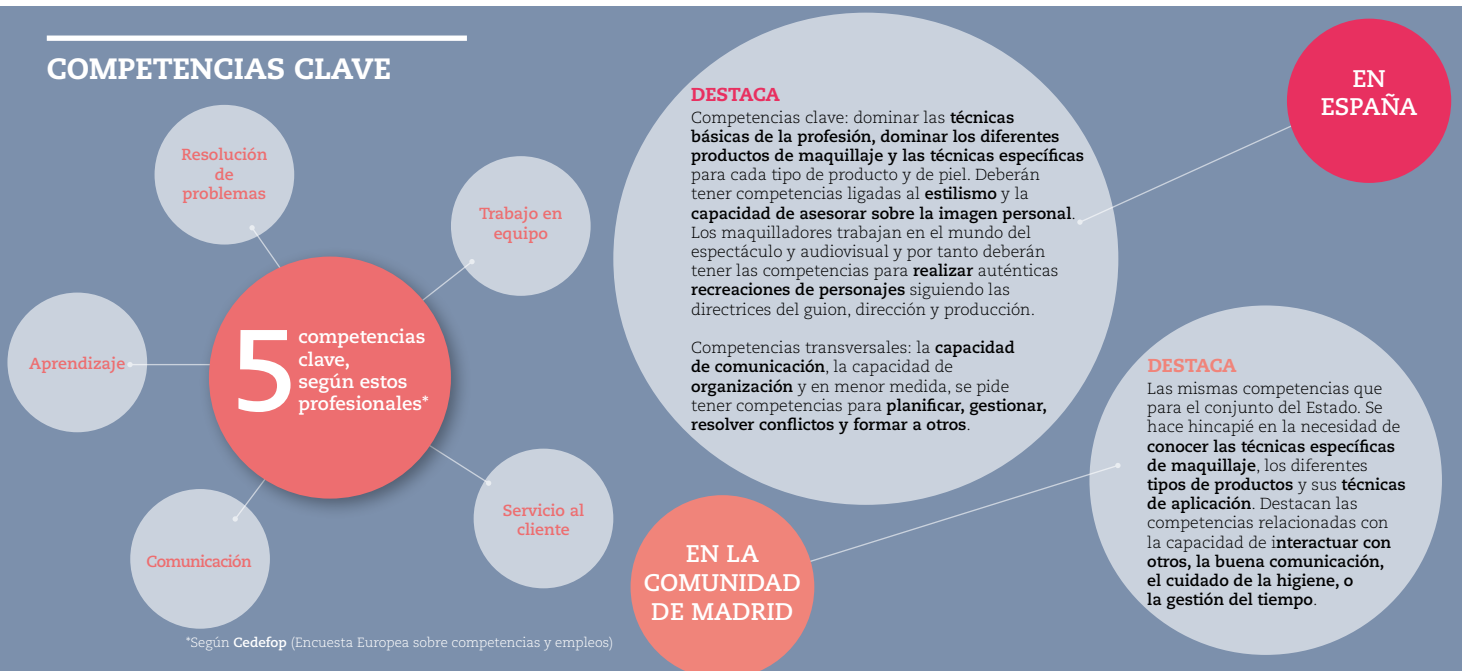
COMPETENCIAS CLAVE

Resolución de problemas

Trabajo en equipo

Aprendizaje

5 competencias clave, según estos profesionales*

Servicio al cliente

Comunicación

*Según Cedefop (Encuesta Europea sobre competencias y empleos)

DESTACA
Competencias clave: dominar las técnicas básicas de la profesión, dominar los diferentes productos de maquillaje y las técnicas específicas para cada tipo de producto y de piel. Deberán tener competencias ligadas al estilismo y la capacidad de asesorar sobre la imagen personal. Los maquilladores trabajan en el mundo del espectáculo y audiovisual y por tanto deberán tener las competencias para realizar auténticas recreaciones de personajes siguiendo las directrices del guion, dirección y producción.

Competencias transversales: la capacidad de comunicación, la capacidad de organización y en menor medida, se pide tener competencias para planificar, gestionar, resolver conflictos y formar a otros.

EN ESPAÑA

DESTACA
Las mismas competencias que para el conjunto del Estado. Se hace hincapié en la necesidad de conocer las técnicas específicas de maquillaje, los diferentes tipos de productos y sus técnicas de aplicación. Destacan las competencias relacionadas con la capacidad de interactuar con otros, la buena comunicación, el cuidado de la higiene, o la gestión del tiempo.

EN LA COMUNIDAD DE MADRID